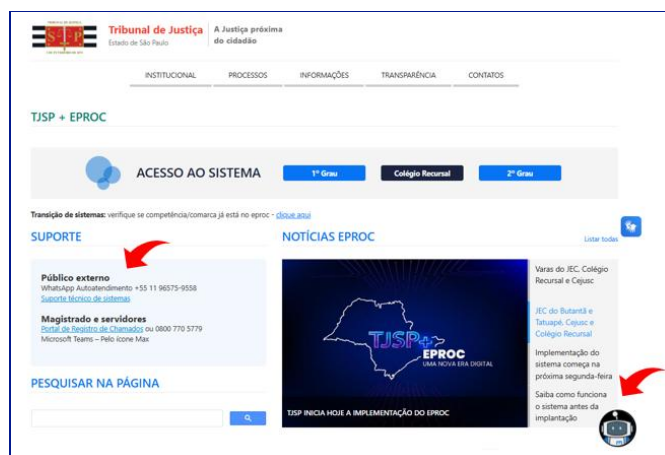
TRIBUNAL DE JUSTIÇA
S.P.
Tribunal de Justiça
Estado de São Paulo
A Justiça próxima do cidadão

INSTITUCIONAL
PROCESSOS
INFORMAÇÕES
TRANSPARÊNCIA
CONTATOS

TJSP + EPROC

ACESSO AO SISTEMA
1º Grau
Colégio Recursal
2º Grau

Transição de sistemas: verifique se competência/comarca já está no eproc - clique aqui

SUPORTE

Público externo
WhatsApp Autoatendimento +55 11 96575-9558
Suporte técnico de sistemas

Magistrado e servidores
Portal de Registro de Chamados ou 0800 770 5779
Microsoft Teams – Pelo ícone Max

PESQUISAR NA PÁGINA

NOTÍCIAS EPROC
Listar todas

TJSP+ EPROC UMA NOVA ERA DIGITAL
TJSP INICIA HOJE A IMPLEMENTAÇÃO DO EPROC

Varas do JEC, Colégio Recursal e Cejusc

JEC do Butantã e Tatuapé, Cejusc e Colégio Recursal

Implementação do sistema começa na próxima segunda-feira

Saiba como funciona o sistema antes da implantação